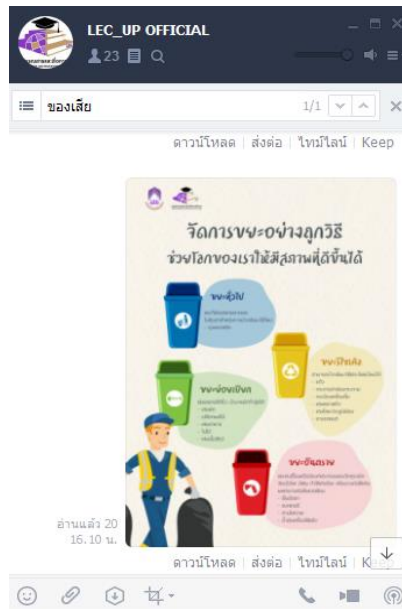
LEC_UP OFFICIAL
23

ของเสีย
1/1

ดาวน์โหลด | ส่งต่อ | ไทม์ไลน์ | Keep

จัดการขยะอย่างถูกวิธี
ช่วยโลกของเราให้มีสภาพที่ดีขึ้นได้

ขยะทั่วไป
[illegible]

ขยะรีไซเคิล
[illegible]

ขยะย่อยสลาย
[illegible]

ขยะอันตราย
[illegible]

อ่านแล้ว 20
16.10 น.

ดาวน์โหลด | ส่งต่อ | ไทม์ไลน์ | Keep